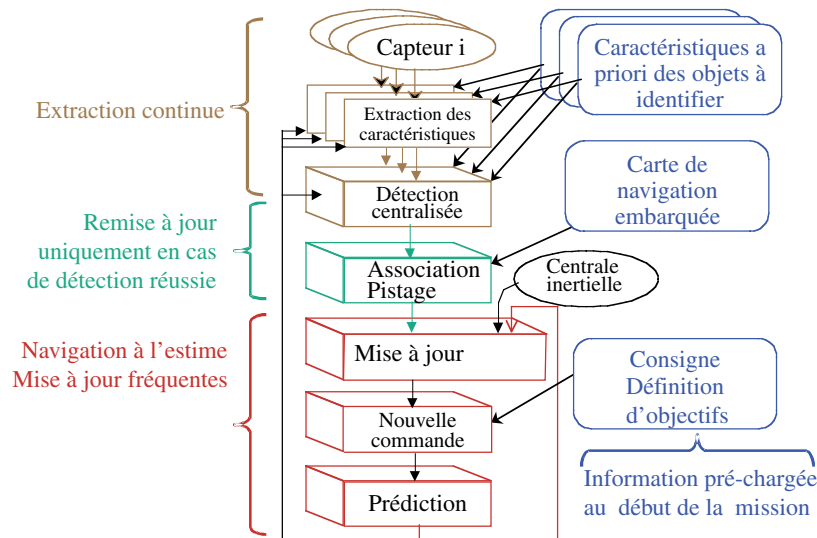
Capteur i

Caractéristiques a priori des objets à identifier

Extraction continue

Extraction des caractéristiques

Détection centralisée

Carte de navigation embarquée

Remise à jour uniquement en cas de détection réussie

Association Pistage

Centrale inertielle

Navigation à l'estime Mise à jour fréquentes

Mise à jour

Consigne Définition d'objectifs

Nouvelle commande

Information pré-chargée au début de la mission

Prédiction